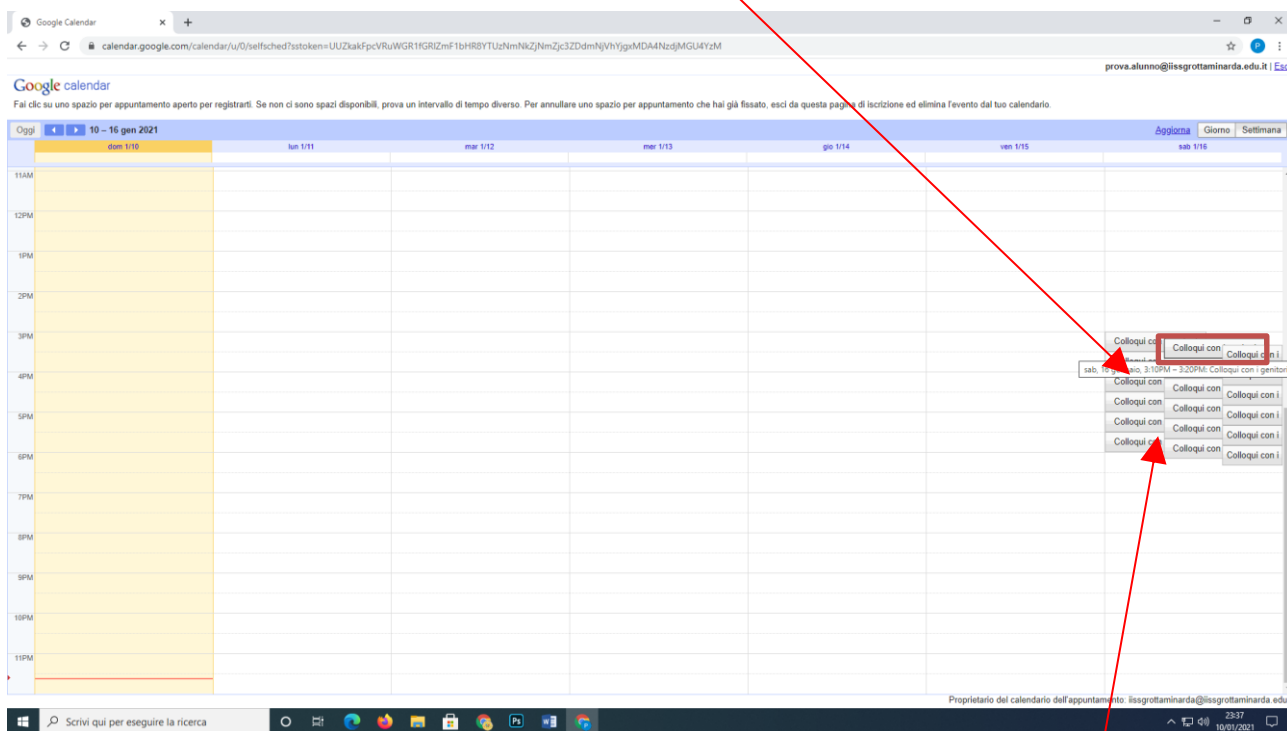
Google Calendar ×

calendar.google.com/calendar/u/0/selfsched?sstoken=UUZkakFpcVRuWGR1fGRlZmF1bHR8YTUzNmNkZjNmZjc3ZDdmNjVhYjgxMDA4NzdjMGU4YzM

prova.alunno@iissgrottaminarda.edu.it | Esc

Google calendar

Fai clic su uno spazio per appuntamento aperto per registrarti. Se non ci sono spazi disponibili, prova un intervallo di tempo diverso. Per annullare uno spazio per appuntamento che hai già fissato, esci da questa pagina di iscrizione ed elimina l'evento dal tuo calendario.

Oggi 10 – 16 gen 2021

Aggiorna Giorno Settimana

| | dom 1/10 | lun 1/11 | mar 1/12 | mer 1/13 | gio 1/14 | ven 1/15 | sab 1/16 |
|---|---|---|---|---|---|---|---|

11AM
12PM
1PM
2PM
3PM
4PM
5PM
6PM
7PM
8PM
9PM
10PM
11PM

Colloqui con
Colloqui con
Colloqui con i
sab, 16 g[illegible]aio, 3:10PM – 3:20PM: Colloqui con i genitor
Colloqui con
Colloqui con
Colloqui con i
Colloqui con
Colloqui con
Colloqui con i
Colloqui con
Colloqui con
Colloqui con i
Colloqui con
Colloqui con i

Proprietario del calendario dell'appuntamento: iissgrottaminarda@iissgrottaminarda.edu

Scrivi qui per eseguire la ricerca

23:37
10/01/2021